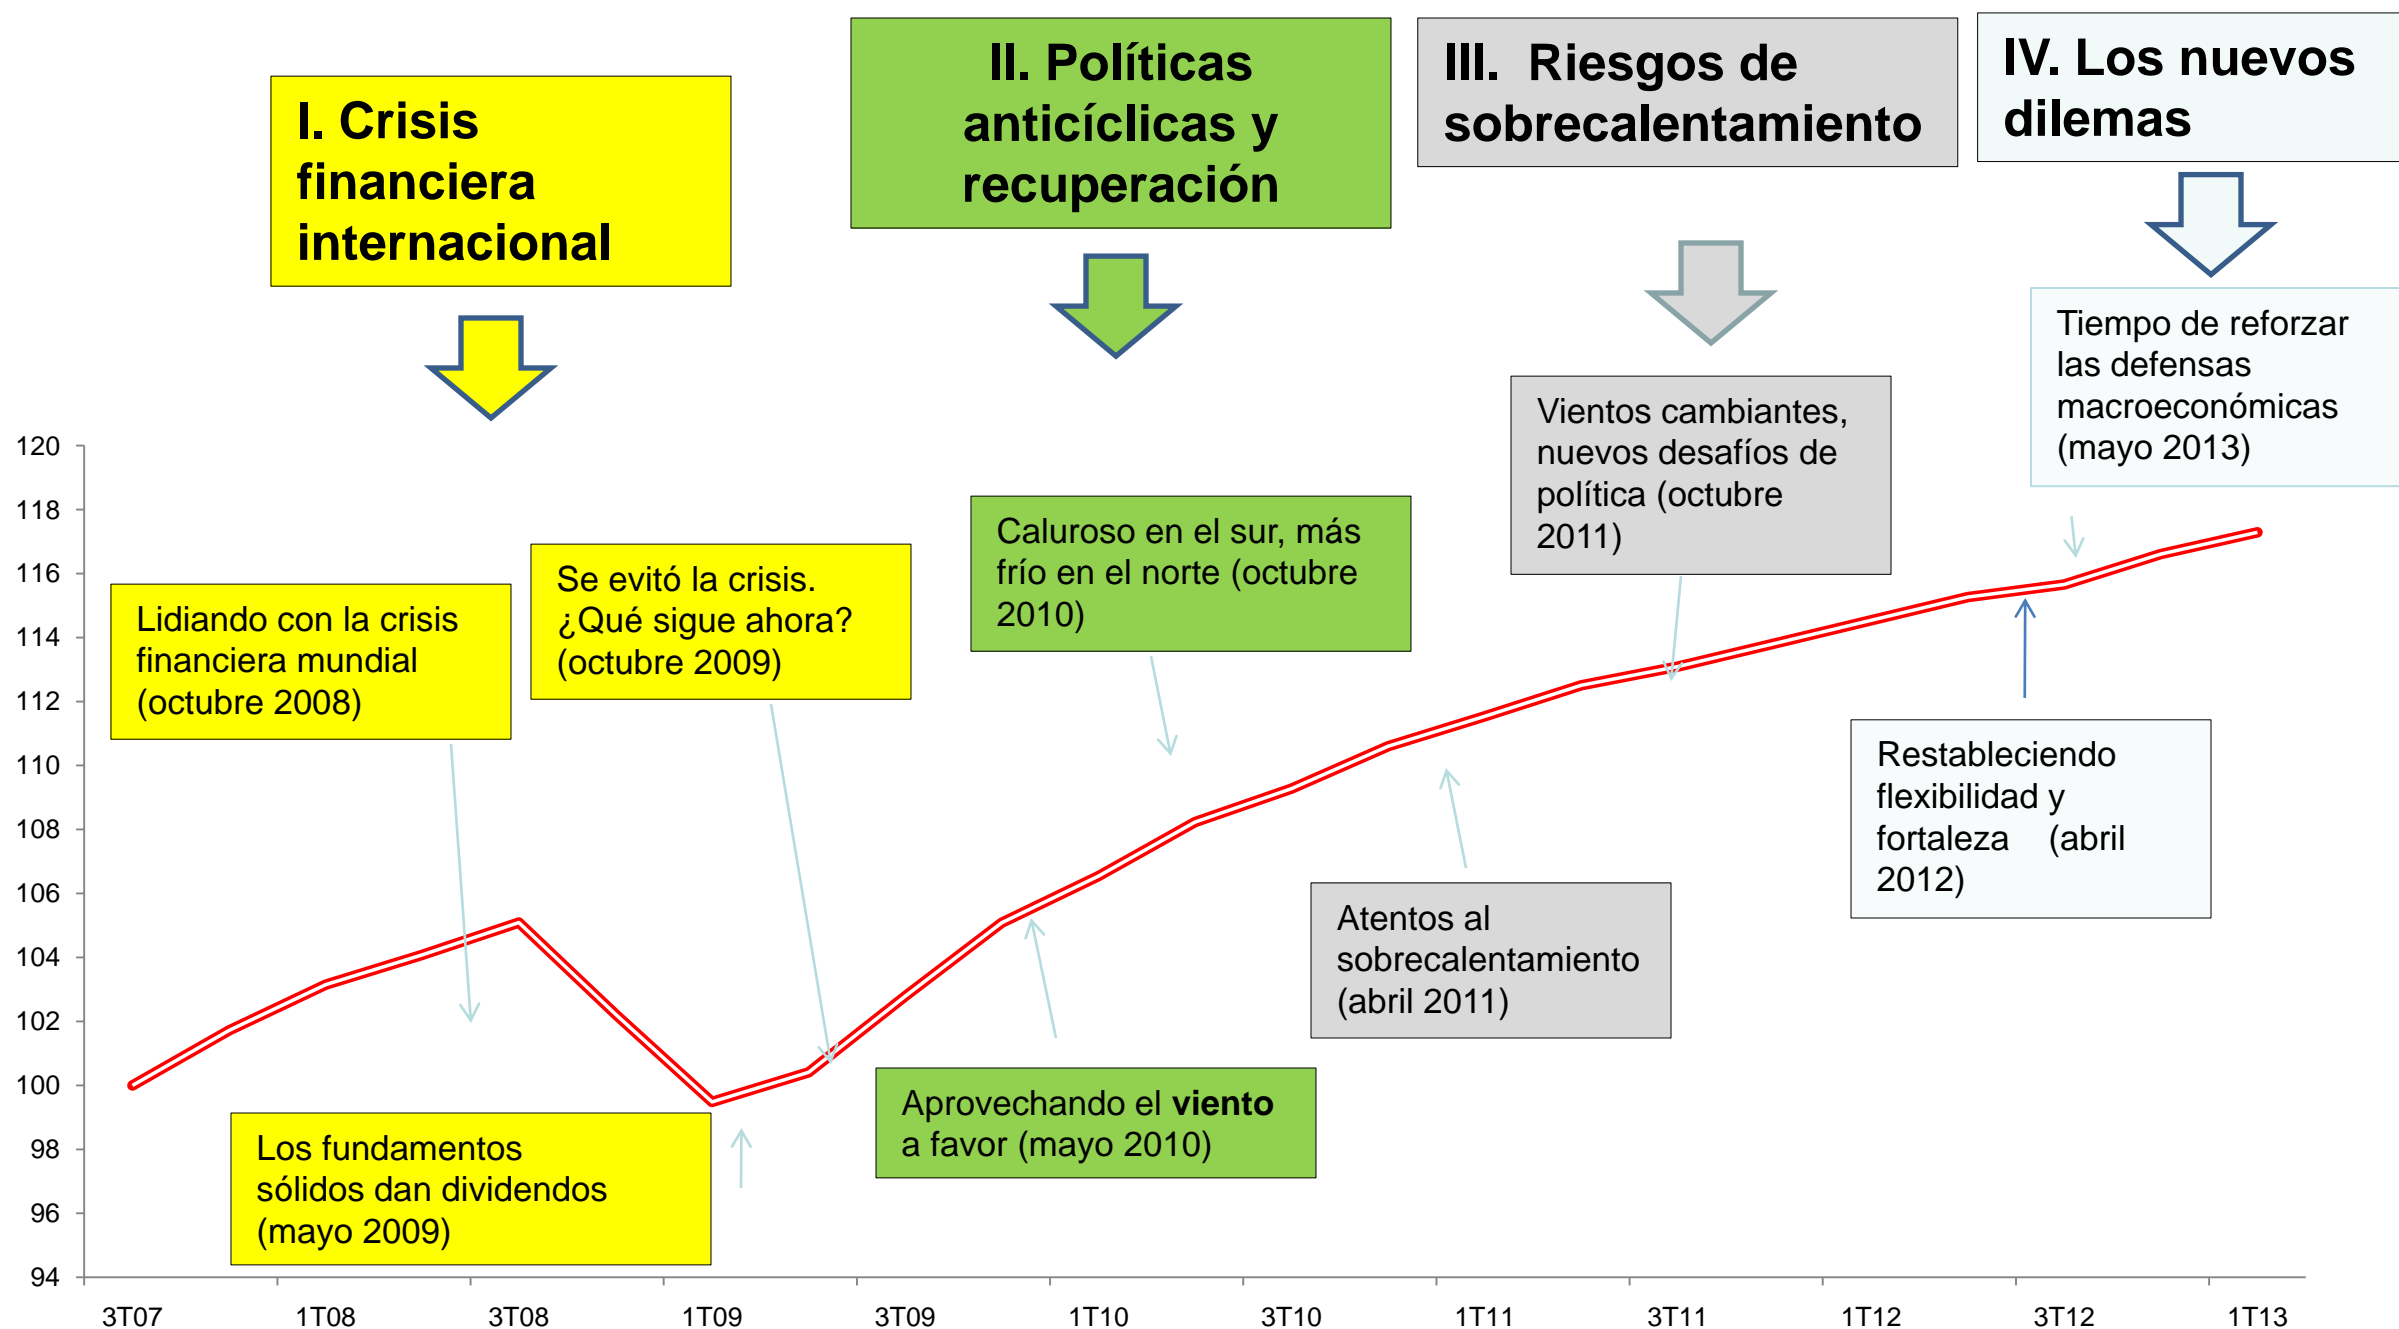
I. Crisis financiera internacional

II. Políticas anticíclicas y recuperación

III. Riesgos de sobrecalentamiento

IV. Los nuevos dilemas

Tiempo de reforzar las defensas macroeconómicas (mayo 2013)

Vientos cambiantes, nuevos desafíos de política (octubre 2011)

Caluroso en el sur, más frío en el norte (octubre 2010)

Se evitó la crisis. ¿Qué sigue ahora? (octubre 2009)

Lidiando con la crisis financiera mundial (octubre 2008)

Restableciendo flexibilidad y fortaleza (abril 2012)

Atentos al sobrecalentamiento (abril 2011)

Aprovechando el **viento** a favor (mayo 2010)

Los fundamentos sólidos dan dividendos (mayo 2009)

120
118
116
114
112
110
108
106
104
102
100
98
96
94

3T07 1T08 3T08 1T09 3T09 1T10 3T10 1T11 3T11 1T12 3T12 1T13